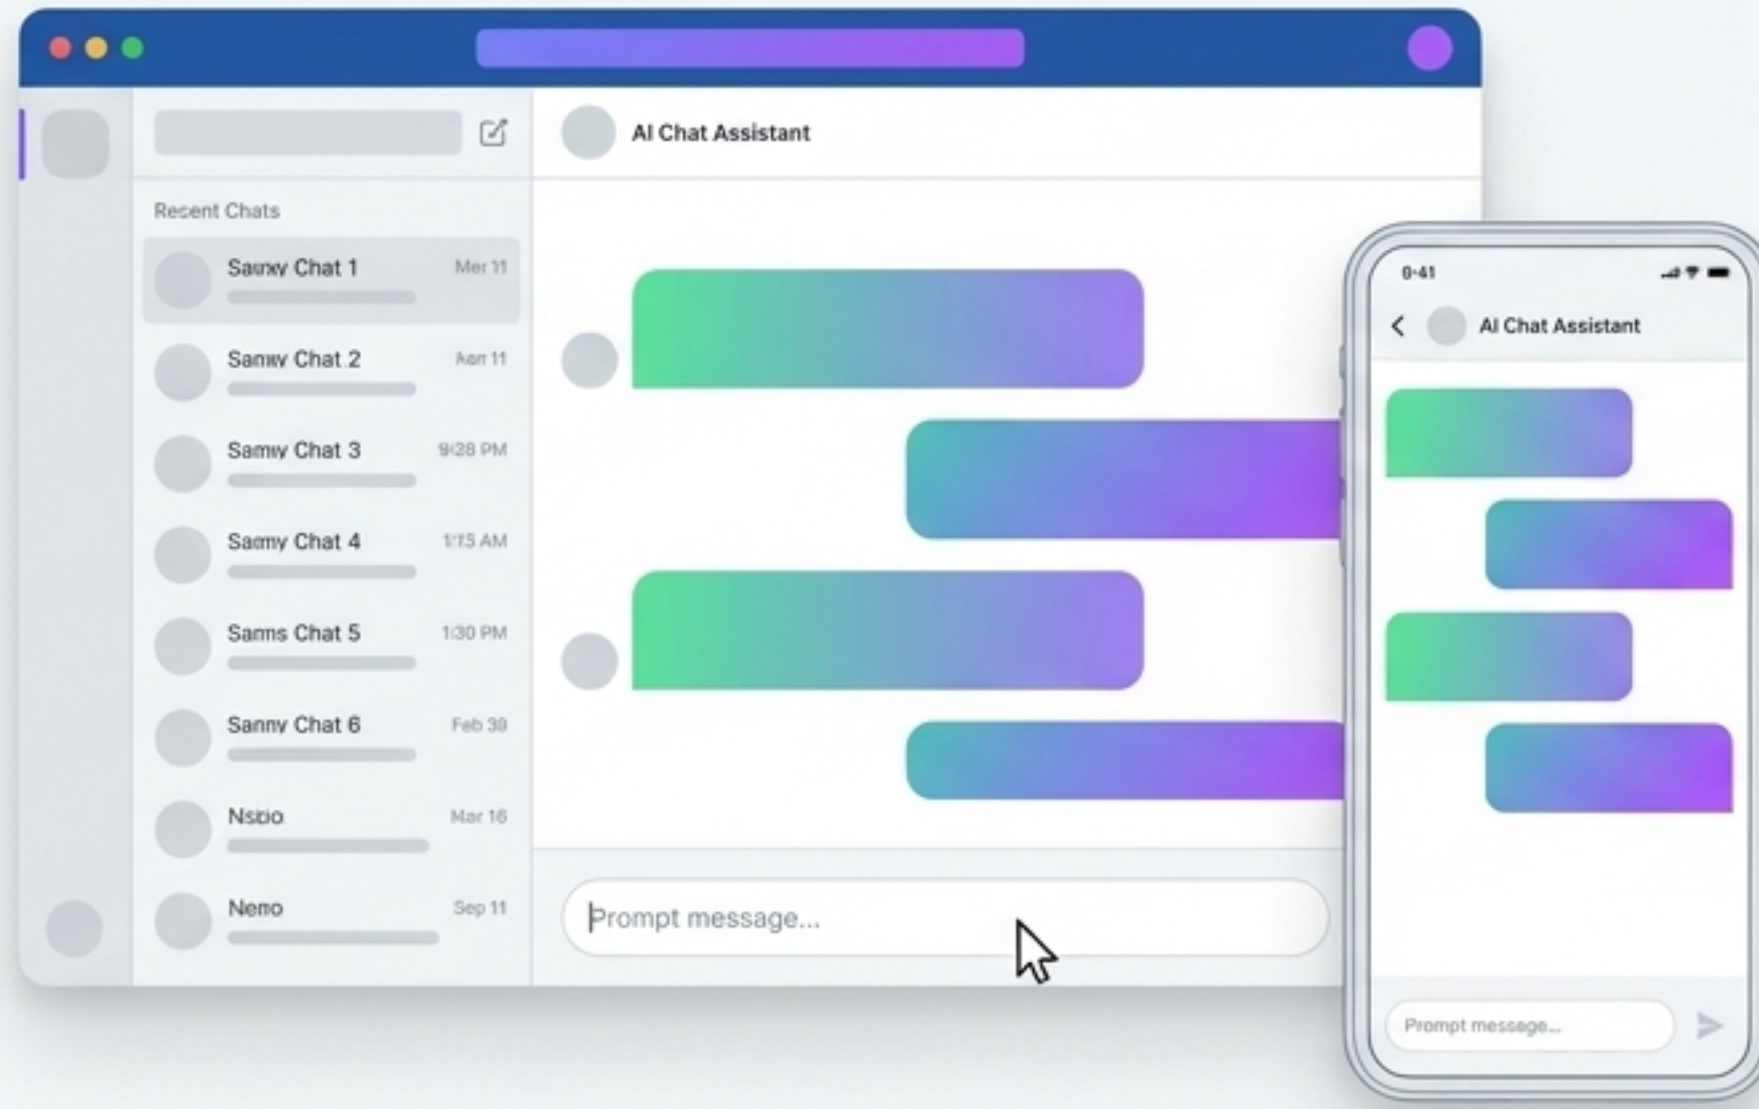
AI Chat Assistant

Recent Chats

Saxny Chat 1 Mer 11

Sanwy Chat 2 Aan 11

Samy Chat 3 9:28 PM

Samy Chat 4 1:15 AM

Sams Chat 5 1:30 PM

Sanny Chat 6 Feb 39

Nsbo Mar 16

Nemo Sep 11

Prompt message...

0:41

AI Chat Assistant

Prompt message...